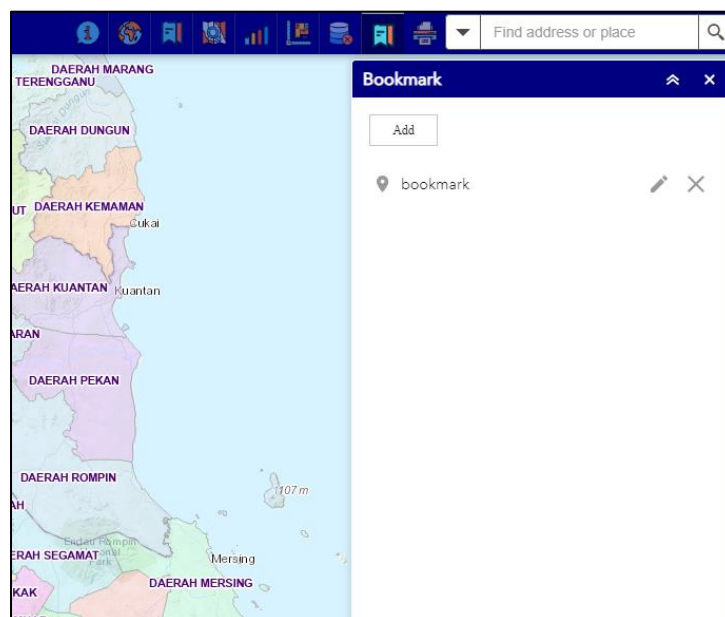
Find address or place

DAERAH MARANG
TERENGGANU
Sungai Dungun
DAERAH DUNGUN
UT DAERAH KEMAMAN
Cukai
AERAH KUANTAN Kuantan
ARAN
DAERAH PEKAN
DAERAH ROMPIN
AH
107 m
ERAH SEGAMAT
Endau Rompin
Park
Mersing
DAERAH MERSING
KAK

Bookmark
Add
bookmark